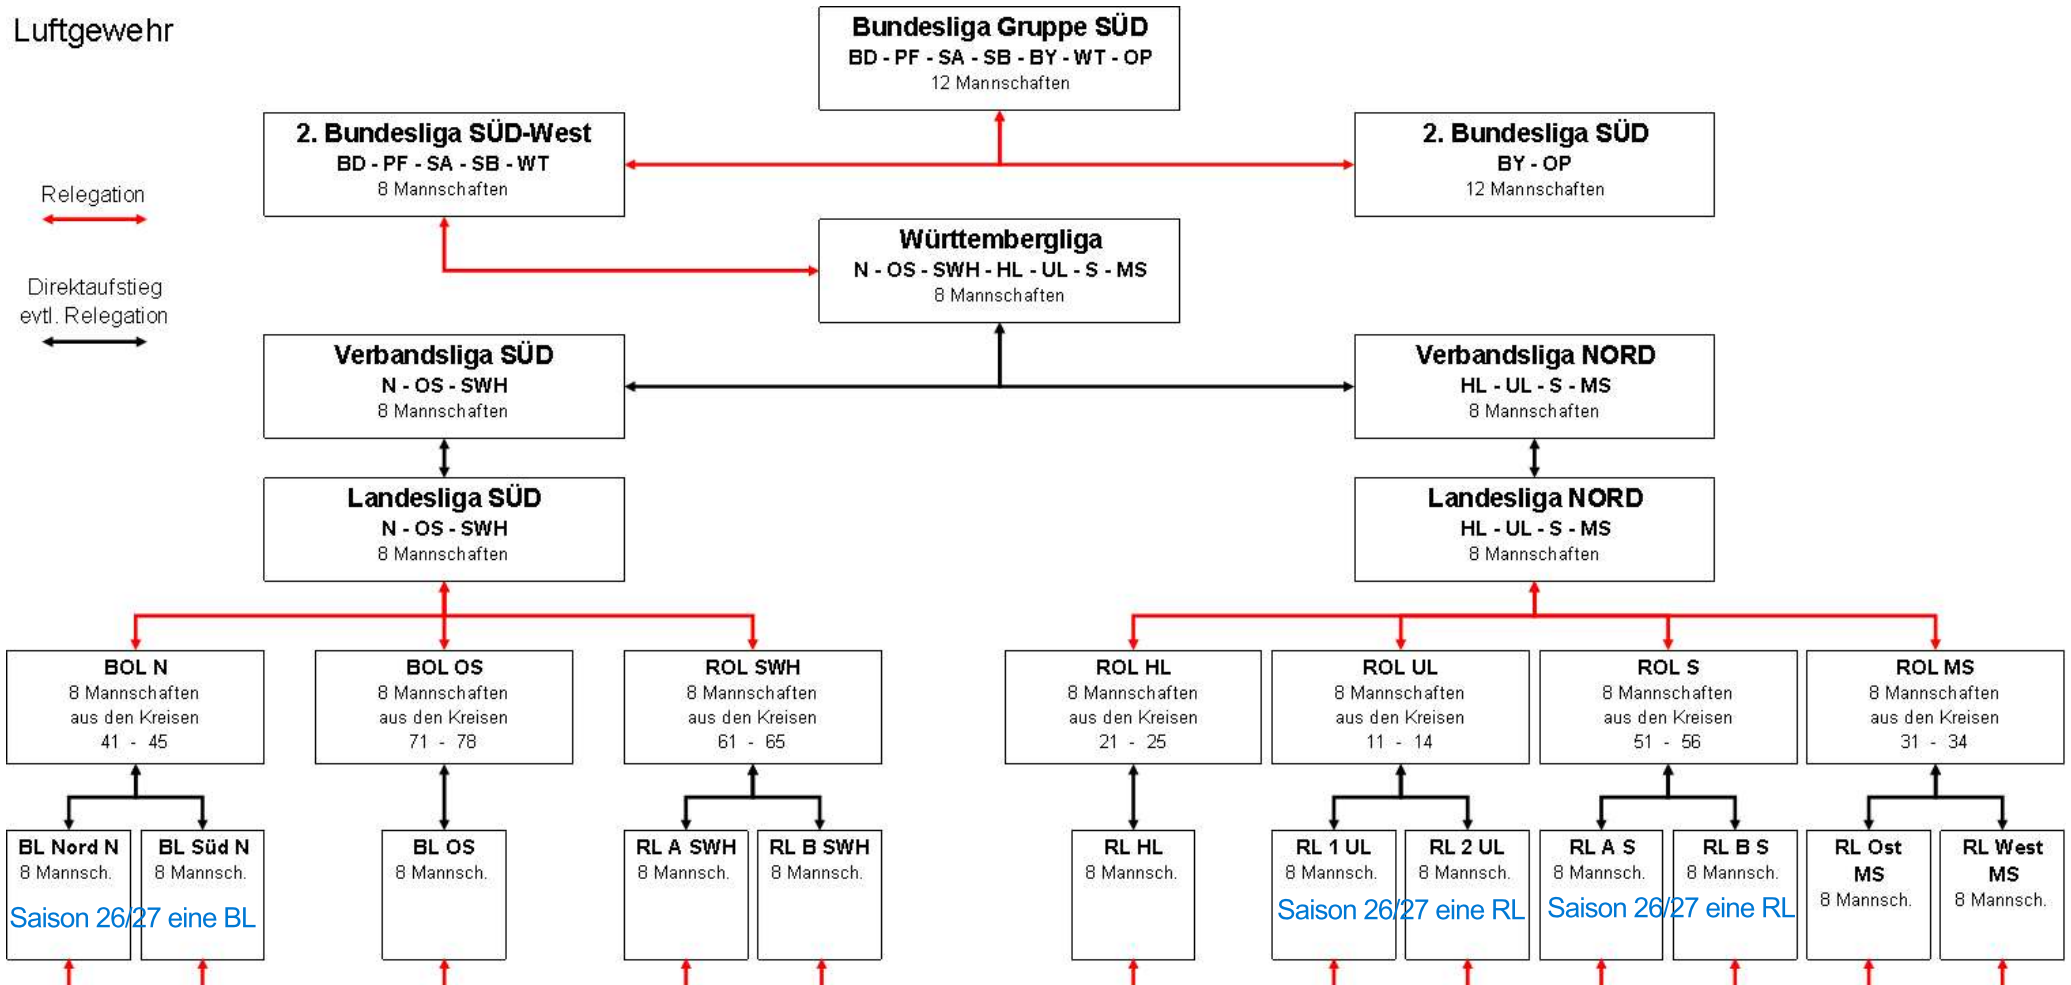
Luftgewehr

Bundesliga Gruppe SÜD
BD - PF - SA - SB - BY - WT - OP
12 Mannschaften

2. Bundesliga SÜD-West
BD - PF - SA - SB - WT
8 Mannschaften

2. Bundesliga SÜD
BY - OP
12 Mannschaften

Relegation

Württembergliga
N - OS - SWH - HL - UL - S - MS
8 Mannschaften

Direktaufstieg
evtl. Relegation

Verbandsliga SÜD
N - OS - SWH
8 Mannschaften

Verbandsliga NORD
HL - UL - S - MS
8 Mannschaften

Landesliga SÜD
N - OS - SWH
8 Mannschaften

Landesliga NORD
HL - UL - S - MS
8 Mannschaften

BOL N
8 Mannschaften
aus den Kreisen
41 - 45

BOL OS
8 Mannschaften
aus den Kreisen
71 - 78

ROL SWH
8 Mannschaften
aus den Kreisen
61 - 65

ROL HL
8 Mannschaften
aus den Kreisen
21 - 25

ROL UL
8 Mannschaften
aus den Kreisen
11 - 14

ROL S
8 Mannschaften
aus den Kreisen
51 - 56

ROL MS
8 Mannschaften
aus den Kreisen
31 - 34

BL Nord N
8 Mannsch.

BL Süd N
8 Mannsch.

Saison 26/27 eine BL

BL OS
8 Mannsch.

RL A SWH
8 Mannsch.

RL B SWH
8 Mannsch.

RL HL
8 Mannsch.

RL 1 UL
8 Mannsch.

RL 2 UL
8 Mannsch.

Saison 26/27 eine RL

RL A S
8 Mannsch.

RL B S
8 Mannsch.

Saison 26/27 eine RL

RL Ost MS
8 Mannsch.

RL West MS
8 Mannsch.